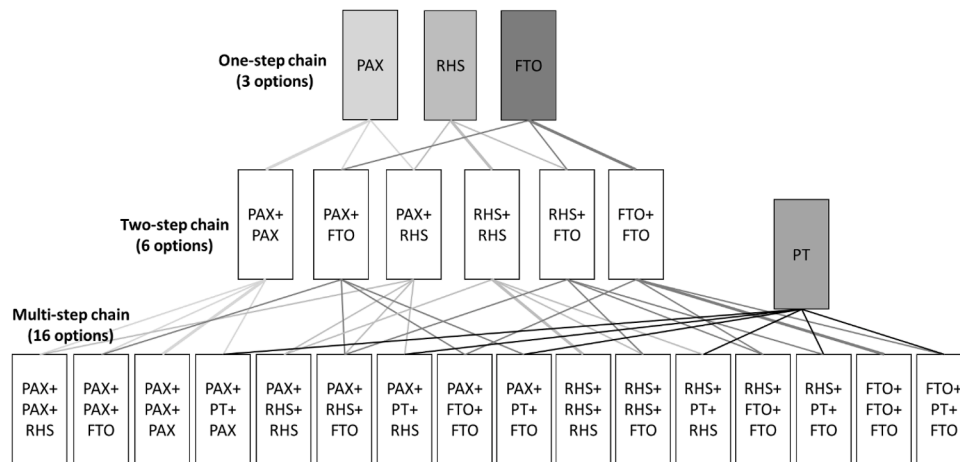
One-step chain (3 options)

PAX

RHS

FTO

Two-step chain (6 options)

PAX+ PAX

PAX+ FTO

PAX+ RHS

RHS+ RHS

RHS+ FTO

FTO+ FTO

PT

Multi-step chain (16 options)

PAX+ PAX+ RHS

PAX+ PAX+ FTO

PAX+ PAX+ PAX

PAX+ PT+ PAX

PAX+ RHS+ RHS

PAX+ RHS+ FTO

PAX+ PT+ RHS

PAX+ FTO+ FTO

PAX+ PT+ FTO

RHS+ RHS+ RHS

RHS+ RHS+ FTO

RHS+ PT+ RHS

RHS+ FTO+ FTO

RHS+ PT+ FTO

FTO+ FTO+ FTO

FTO+ PT+ FTO